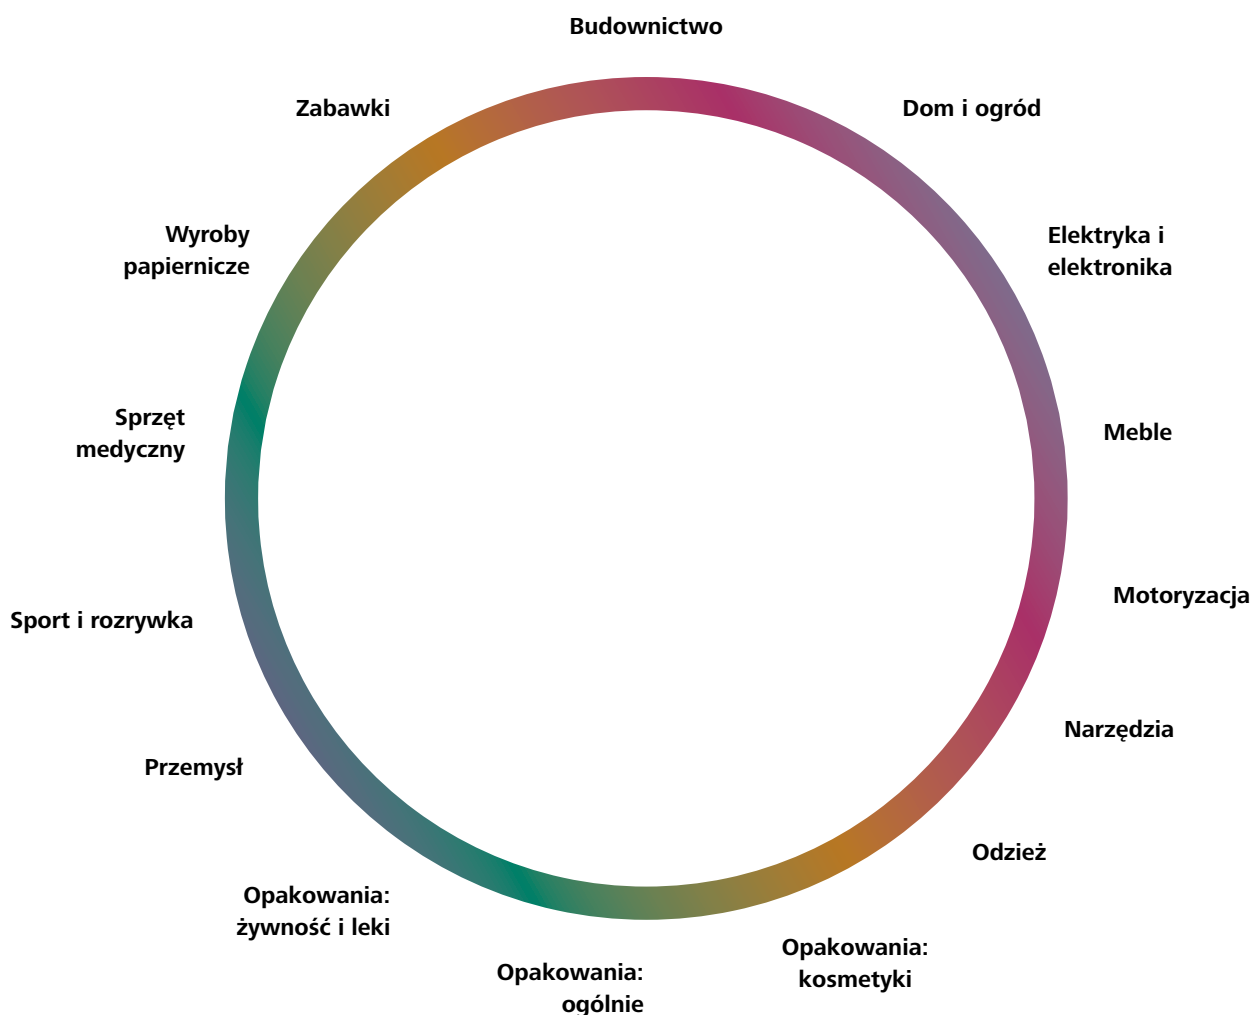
Budownictwo

Dom i ogród

Elektryka i elektronika

Meble

Motoryzacja

Narzędzia

Odzież

Opakowania: kosmetyki

Opakowania: ogólnie

Opakowania: żywność i leki

Przemysł

Sport i rozrywka

Sprzęt medyczny

Wyroby papiernicze

Zabawki